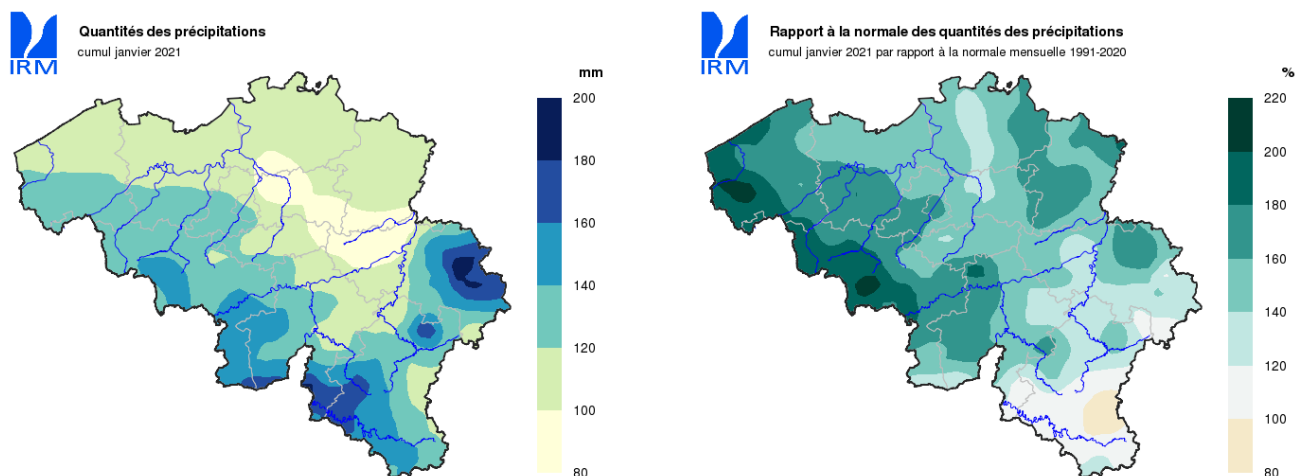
IRM

Quantités des précipitations
cumul janvier 2021

mm
200
180
160
140
120
100
80

IRM

Rapport à la normale des quantités des précipitations
cumul janvier 2021 par rapport à la normale mensuelle 1991-2020

%
220
200
180
160
140
120
100
80